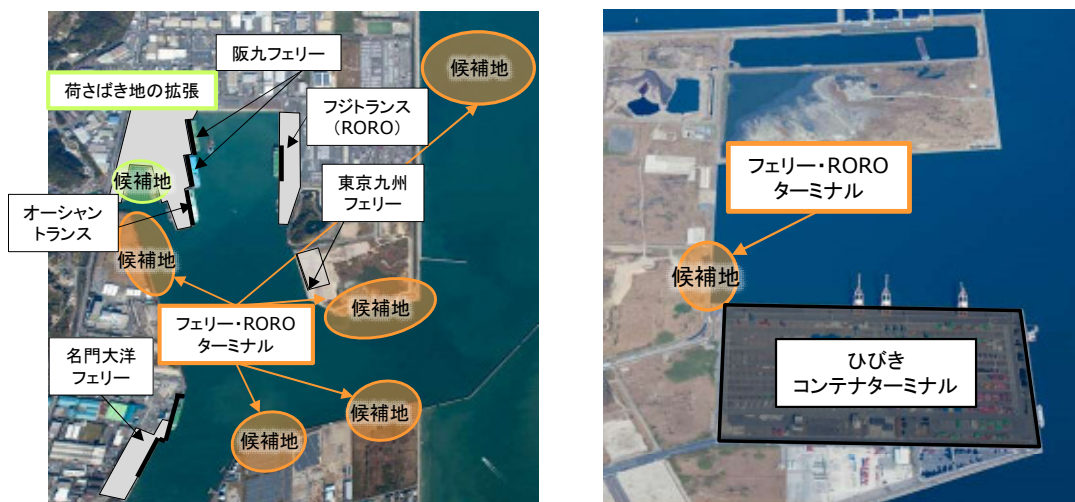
阪九フェリー

候補地

荷さばき地の拡張

フジトランス
（RORO）

候補地

東京九州
フェリー

オーシャン
トランス

候補地

候補地

フェリー・RORO
ターミナル

名門大洋
フェリー

候補地

候補地

フェリー・RORO
ターミナル

候補地

ひびき
コンテナターミナル